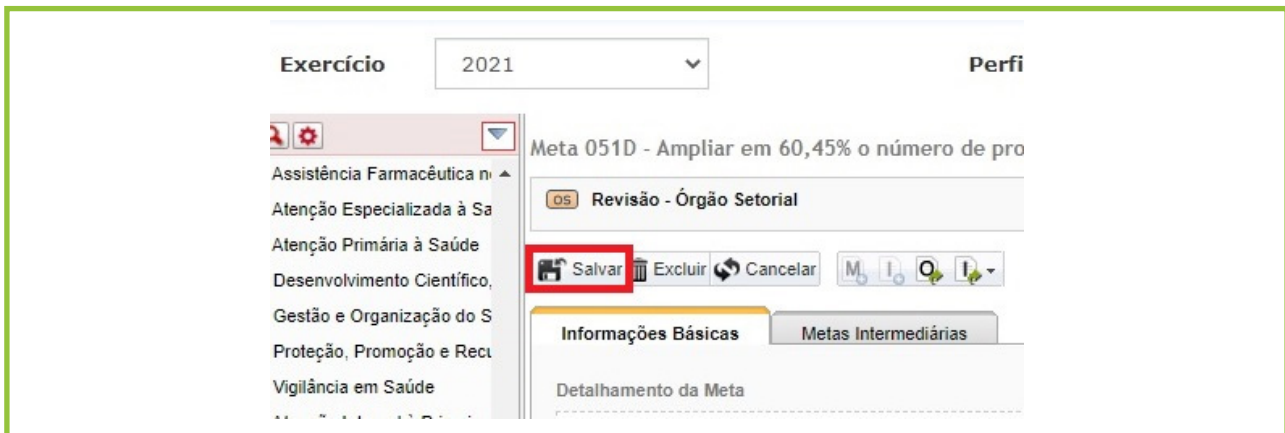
Exercício 2021

Perfi

Meta 051D - Ampliar em 60,45% o número de pro

Assistência Farmacêutica n
Atenção Especializada à Sa
Atenção Primária à Saúde
Desenvolvimento Científico,
Gestão e Organização do S
Proteção, Promoção e Recu
Vigilância em Saúde
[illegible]

OS Revisão - Órgão Setorial

Salvar Excluir Cancelar

Informações Básicas

Metas Intermediárias

Detalhamento da Meta